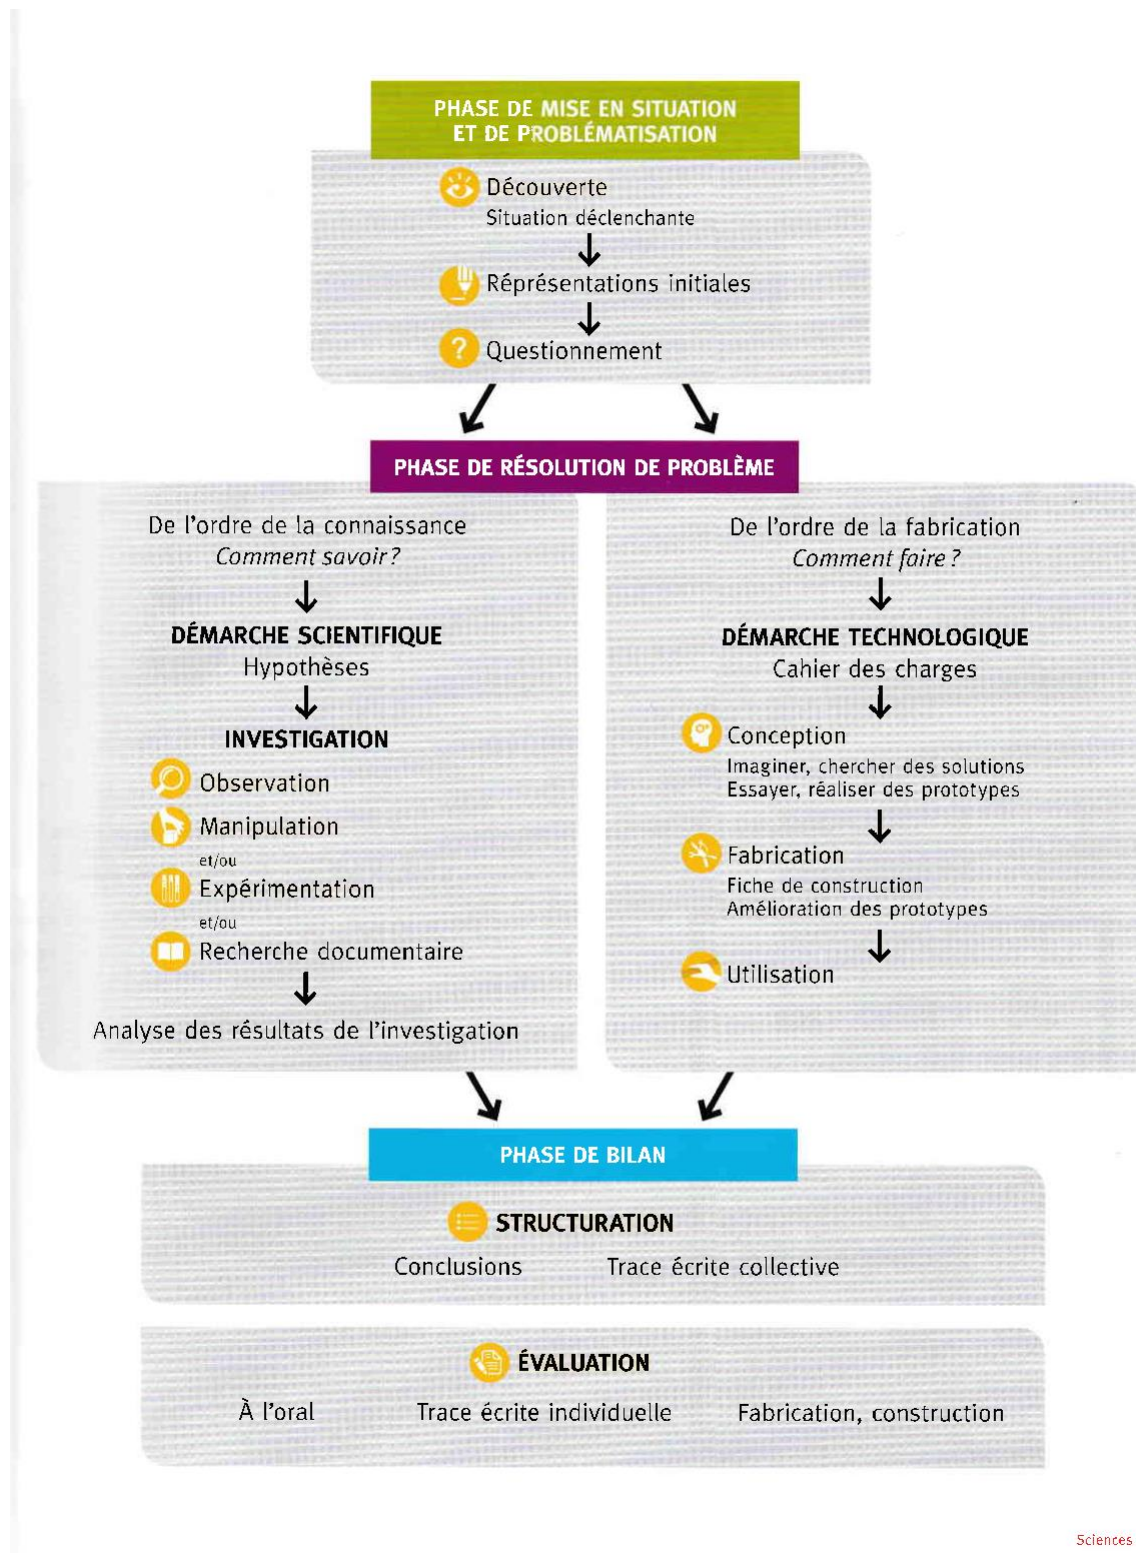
PHASE DE MISE EN SITUATION ET DE PROBLÉMATISATION

Découverte
Situation déclenchante

Représentations initiales

Questionnement

PHASE DE RÉSOLUTION DE PROBLÈME

De l'ordre de la connaissance
*Comment savoir ?*

DÉMARCHE SCIENTIFIQUE
Hypothèses

INVESTIGATION

Observation

Manipulation
et/ou
Expérimentation
et/ou
Recherche documentaire

Analyse des résultats de l'investigation

De l'ordre de la fabrication
*Comment faire ?*

DÉMARCHE TECHNOLOGIQUE
Cahier des charges

Conception
Imaginer, chercher des solutions
Essayer, réaliser des prototypes

Fabrication
Fiche de construction
Amélioration des prototypes

Utilisation

PHASE DE BILAN

STRUCTURATION

Conclusions
Trace écrite collective

ÉVALUATION

À l'oral
Trace écrite individuelle
Fabrication, construction

Sciences